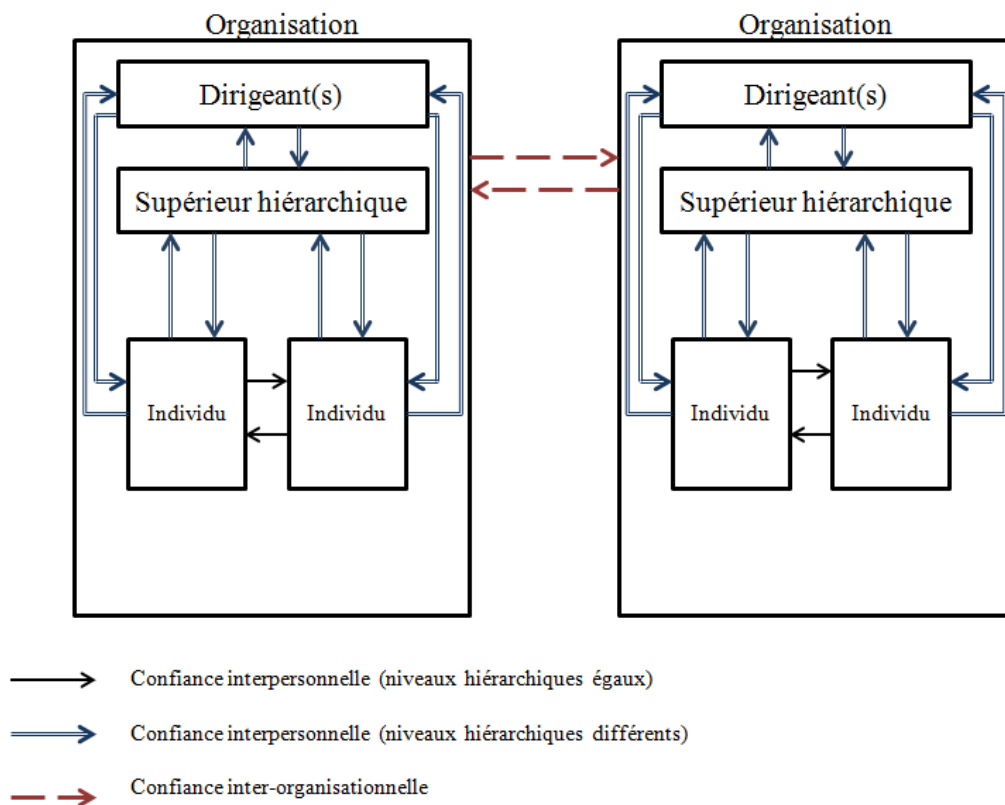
Organisation

Dirigeant(s)

Supérieur hiérarchique

Individu

Individu

Organisation

Dirigeant(s)

Supérieur hiérarchique

Individu

Individu

Confiance interpersonnelle (niveaux hiérarchiques égaux)

Confiance interpersonnelle (niveaux hiérarchiques différents)

Confiance inter-organisationnelle